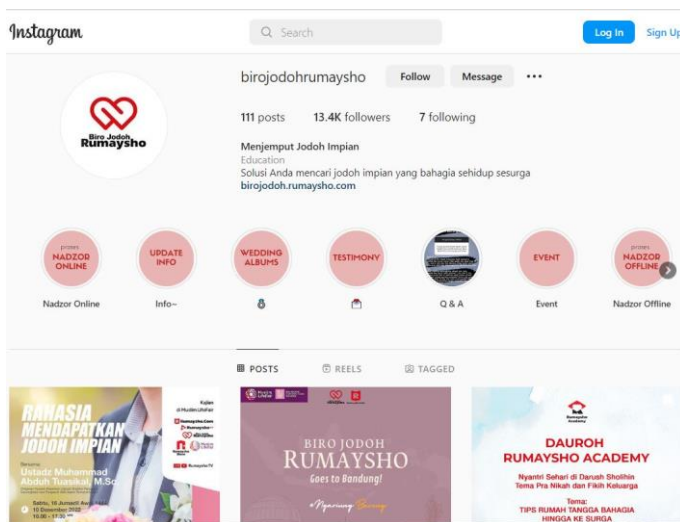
Instagram

Search

Log In Sign Up

birojodohrumaysho Follow Message ...

Biro Jodoh Rumaysho

111 posts 13.4K followers 7 following

Menjemput Jodoh Impian
Education
Solusi Anda mencari jodoh impian yang bahagia sehidup sesurga
birojodoh.rumaysho.com

proses NADZOR ONLINE
Nadzor Online

UPDATE INFO
Info~

WEDDING ALBUMS

TESTIMONY

Q & A

EVENT
Event

proses NADZOR OFFLINE
Nadzor Offline

POSTS REELS TAGGED

RAHASIA MENDAPATKAN JODOH IMPIAN
Kajian di Muslim.Ukhuwah
Bersama Ustadz Muhammad Abduh Tuasikal, M.Sc.
Sabtu, 16 Jumadil Awal 1444 H
10 Desember 2022
16.00 - 17.30 WIB

BIRO JODOH RUMAYSHO
Goes to Bandung!

Rumaysho Academy
DAUROH RUMAYSHO ACADEMY
Nyantri Sehari di Darush Sholihin
Tema Pra Nikah dan Fikih Keluarga
Tema:
TIPS RUMAH TANGGA BAHAGIA HINGGA KE SURGA